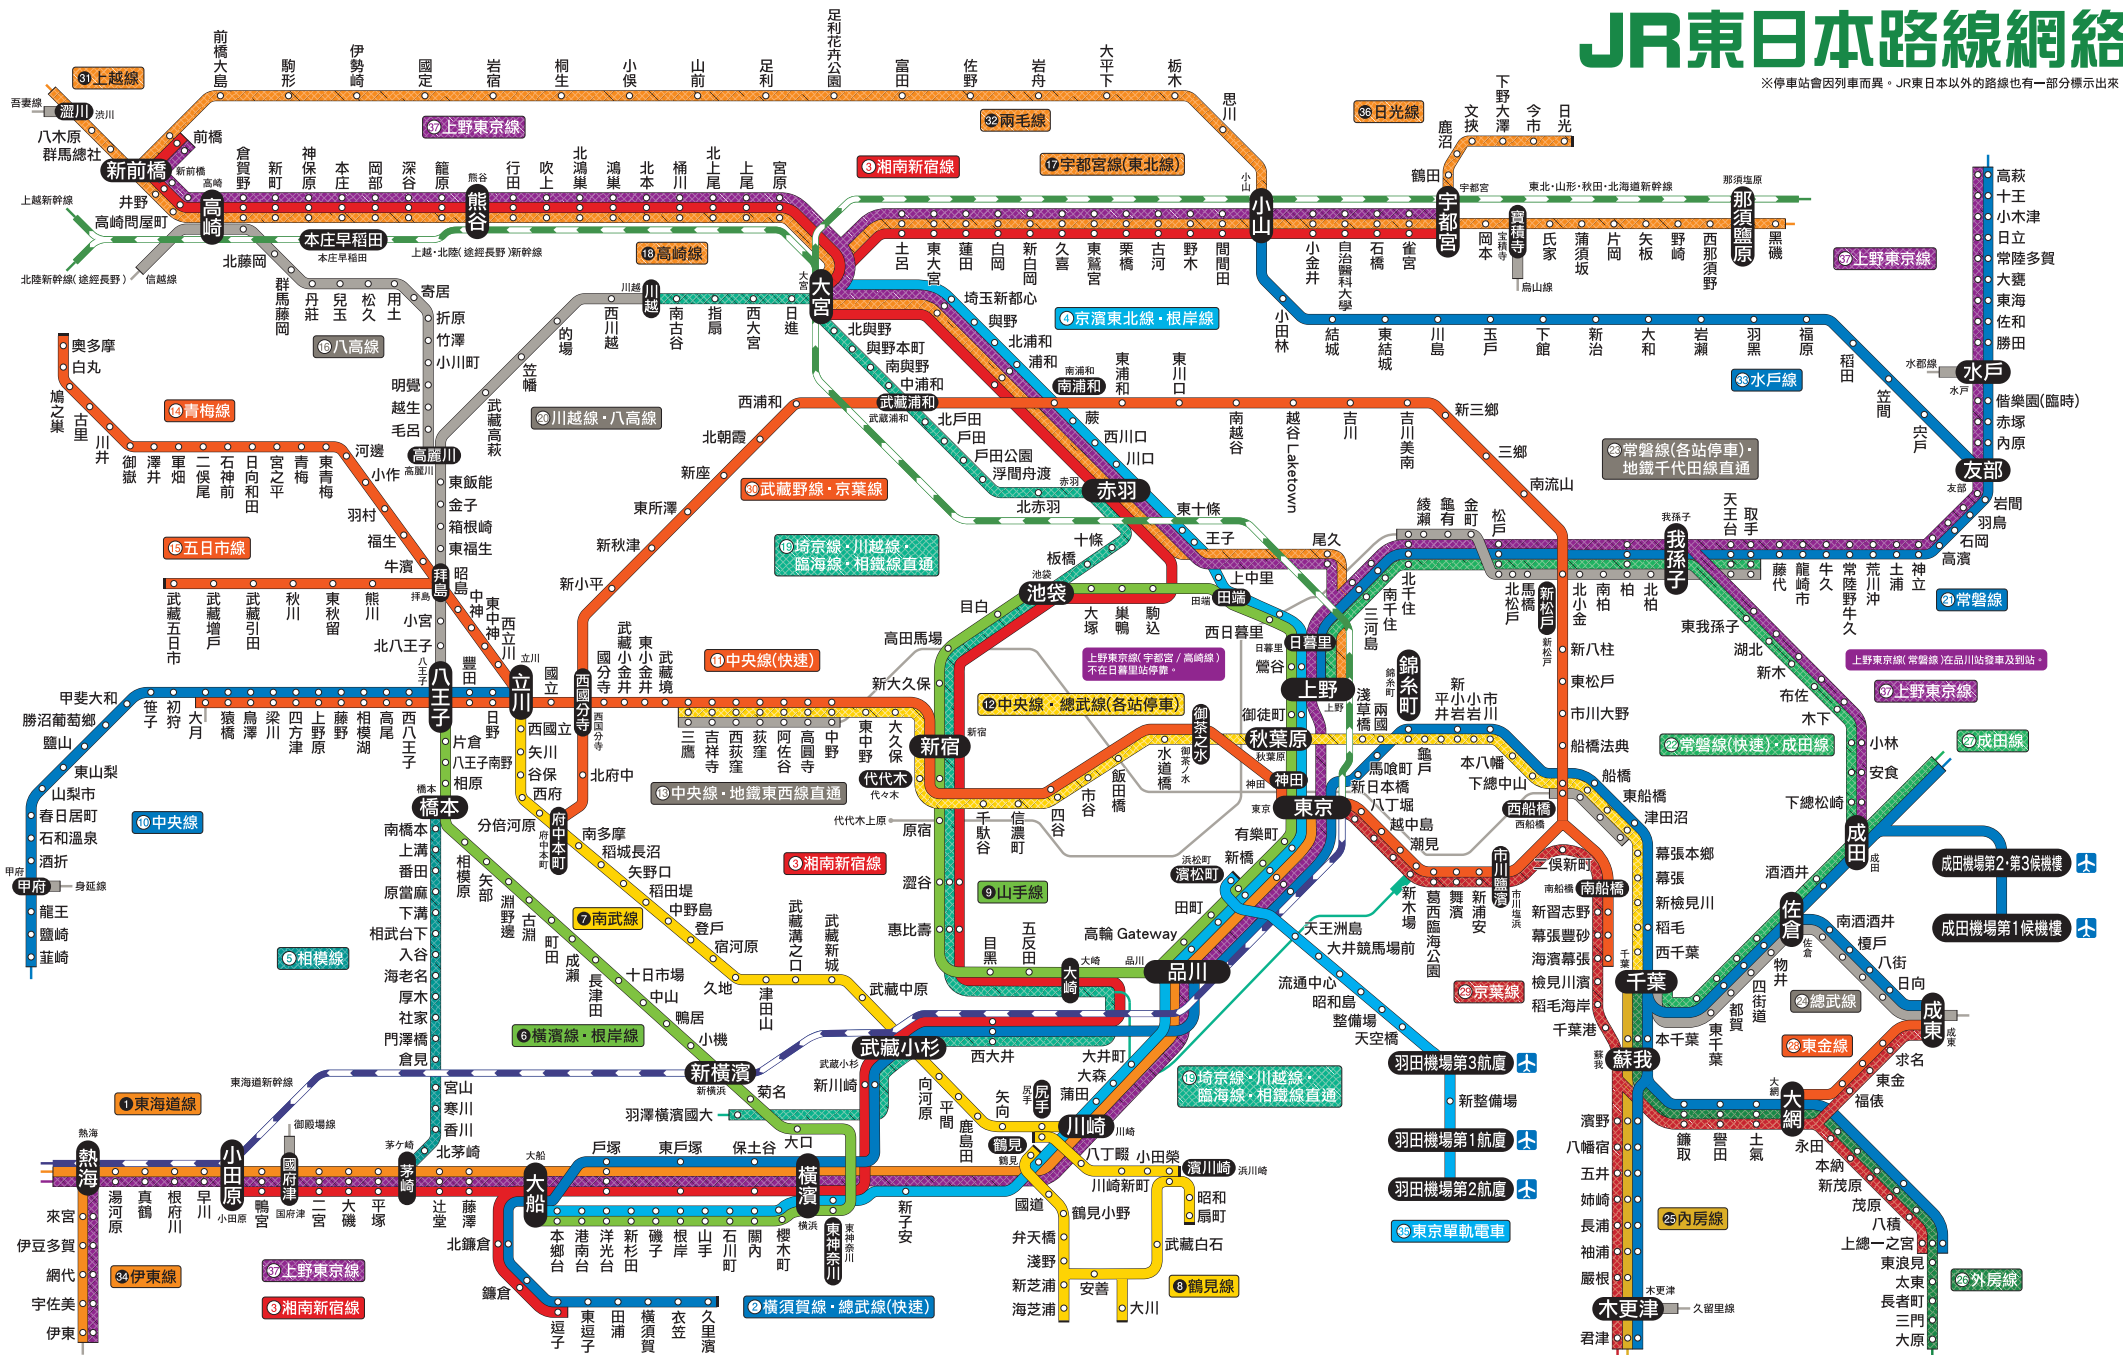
JR東日本路線網絡

※停車站會因列車而異。JR東日本以外的路線也有一部分標示出來

㉛上越線
㊲上野東京線
㉜兩毛線
㊱日光線
③湘南新宿線
⑰宇都宮線(東北線)
⑱高崎線
⑯八高線
⑳川越線・八高線
⑭青梅線
⑮五日市線
⑲武藏野線・京葉線
⑲埼京線・川越線・臨海線・相鐵直通
④京濱東北線・根岸線
㉝水戶線
㉘常磐線(各站停車)・地鐵千代田線直通
㉑常磐線
㉒常磐線(快速)・成田線
㉗成田線
㊲上野東京線
上野東京線(常磐線)在品川站發車及到站。
上野東京線(宇都宮/高崎線)不在日暮里站停靠。
⑪中央線(快速)
⑫中央線・總武線(各站停車)
⑬中央線・地鐵東西線直通
⑩中央線
⑤相模線
⑦南武線
⑥橫濱線・根岸線
③湘南新宿線
⑨山手線
㉓京葉線
㉔總武線
㉖東金線
㉕內房線
㉖外房線
⑲埼京線・川越線・臨海線・相鐵直通
㊳東京單軌電車
①東海道線
㉞伊東線
㊲上野東京線
③湘南新宿線
②橫須賀線・總武線(快速)
⑧鶴見線

新前橋 高崎 熊谷 大宮 小山 宇都宮 那須鹽原 水戶 友部 我孫子 赤羽 池袋 新宿 東京 品川 上野 秋葉原 日暮里 立川 八王子 拜島 高麗川 橋本 府中本町 武藏小杉 川崎 橫濱 新橫濱 大船 小田原 熱海 千葉 蘇我 成田 成東 大網 木更津 錦糸町 西船橋 南船橋 市川鹽濱 海濱幕張 佐倉 甲府

前橋大島 駒形 伊勢崎 國定 岩宿 桐生 小俣 山前 足利 足利花卉公園 富田 佐野 岩舟 大平下 栃木 思川
吾妻線 澀川 八木原 群馬總社 前橋 上越新幹線 井野 高崎問屋町 北陸新幹線(途經長野) 信越線 北藤岡 本庄早稻田 上越・北陸(途經長野)新幹線
倉賀野 新町 神保原 本庄 岡部 深谷 籠原 行田 吹上 北鴻巢 鴻巢 北本 桶川 北上尾 上尾 宮原
群馬藤岡 丹莊 兒玉 松久 用土 寄居 折原 竹澤 小川町 明覺 越生 毛呂 東飯能 金子 箱根崎 東福生 武藏高萩 笠幡 的場 西川越 川越 南古谷 指扇 西大宮 日進
土呂 東大宮 蓮田 白岡 新白岡 久喜 東鷲宮 栗橋 古河 野木 間間田 小金井 自治醫科大學 石橋 雀宮 鶴田 鹿沼 文挾 下野大澤 今市 日光 岡本 寶積寺 烏山線 氏家 蒲須坂 片岡 矢板 野崎 西那須野 黑磯 東北・山形・秋田・北海道新幹線
小田林 結城 東結城 川島 玉戶 下館 新治 大和 岩瀨 羽黑 福原 稻田 笠間 宍戶 水郡線 偕樂園(臨時) 赤塚 內原 岩間 羽鳥 石岡 高濱 神立 土浦 荒川沖 常陸野牛久 牛久 佐貫 藤代 取手 天王台 龍崎市
高萩 十王 小木津 日立 常陸多賀 大甕 東海 佐和 勝田
埼玉新都心 與野 北浦和 浦和 南浦和 東浦和 東川口 北與野 與野本町 南與野 中浦和 武藏浦和 西浦和 北戶田 戶田 戶田公園 浮間舟渡 北赤羽 蕨 西川口 川口 南越谷 越谷Laketown 吉川 吉川美南 新三鄉 三鄉 南流山 北朝霞 新座 東所澤 新秋津 新小平 十條 板橋 東十條 王子 上中里 田端 西日暮里 鶯谷 尾久 綾瀨 龜有 金町 松戶 北松戶 馬橋 新松戶 北小金 南柏 柏 北柏 東我孫子 湖北 新木 布佐 木下 小林 安食 下總松崎 酒酒井 成田機場第2・第3候機樓 成田機場第1候機樓 南酒酒井 榎戶 八街 日向 求名 東金 福俵
奧多摩 白丸 鳩之巢 古里 川井 御嶽 澤井 軍畑 二俣尾 石神前 日向和田 宮之平 青梅 東青梅 河邊 小作 羽村 福生 牛濱 昭島 中神 東中神 西立川 熊川 東秋留 秋川 武藏引田 武藏增戶 武藏五日市 小宮 北八王子
甲斐大和 勝沼葡萄鄉 鹽山 東山梨 山梨市 春日居町 石和溫泉 酒折 甲府 身延線 龍王 鹽崎 韮崎 笹子 初狩 大月 猿橋 鳥澤 梁川 四方津 上野原 藤野 相模湖 高尾 西八王子 日野 豐田 國立 西國分寺 國分寺 武藏小金井 東小金井 武藏境 三鷹 吉祥寺 西荻窪 荻窪 阿佐谷 高圓寺 中野 東中野 大久保 代代木 千駄谷 信濃町 四谷 市谷 飯田橋 水道橋 御茶之水 神田 新日本橋 馬喰町 淺草橋 兩國 龜戶 平井 新小岩 小岩 市川 本八幡 下總中山 東松戶 市川大野 船橋法典 船橋 東船橋 津田沼 幕張本鄉 幕張 新檢見川 稻毛 西千葉 本千葉 東千葉 都賀 四街道 物井
西國立 矢川 谷保 西府 北府中 南多摩 稻城長沼 矢野口 稻田堤 中野島 登戶 宿河原 久地 津田山 武藏溝之口 武藏新城 武藏中原 片倉 八王子南野 相原 南橋本 上溝 番田 原當麻 下溝 相武台下 入谷 海老名 厚木 社家 門澤橋 倉見 相模原 矢部 淵野邊 古淵 町田 成瀨 長津田 十日市場 中山 鴨居 小機 菊名 新川崎 羽澤橫濱國大 西大井 大井町 大森 蒲田 矢向 尻手 鹿島田 平間 向河原 鶴見 國道 鶴見小野 弁天橋 淺野 新芝浦 海芝浦 安善 大川 武藏白石 昭和 扇町 濱川崎 八丁畷 川崎新町 小田榮
高田馬場 目白 大塚 巢鴨 駒込 御徒町 新大久保 原宿 澀谷 惠比壽 目黑 五反田 大崎 高輪Gateway 田町 濱松町 有樂町 八丁堀 越中島 潮見 新木場 葛西臨海公園 舞濱 新浦安 二俣新町 南船橋 新習志野 幕張豐砂 檢見川濱 稻毛海岸 千葉港 天王洲島 大井競馬場前 流通中心 昭和島 整備場 天空橋 羽田機場第3航廈 新整備場 羽田機場第1航廈 羽田機場第2航廈
東海道新幹線 御殿場線 熱海 湯河原 真鶴 根府川 早川 小田原 鴨宮 國府津 二宮 大磯 平塚 茅崎 辻堂 藤澤 北茅崎 香川 寒川 宮山 戶塚 東戶塚 保土谷 大口 新子安 東神奈川 本鄉台 港南台 洋光台 新杉田 磯子 根岸 山手 石川町 關內 櫻木町 北鎌倉 鎌倉 逗子 東逗子 田浦 橫須賀 衣笠 久里濱
來宮 伊豆多賀 網代 宇佐美 伊東
濱野 八幡宿 五井 姉崎 長浦 袖浦 巖根 君津 久留里線 鎌取 譽田 土氣 永田 本納 新茂原 茂原 八積 上總一之宮 東浪見 太東 長者町 三門 大原